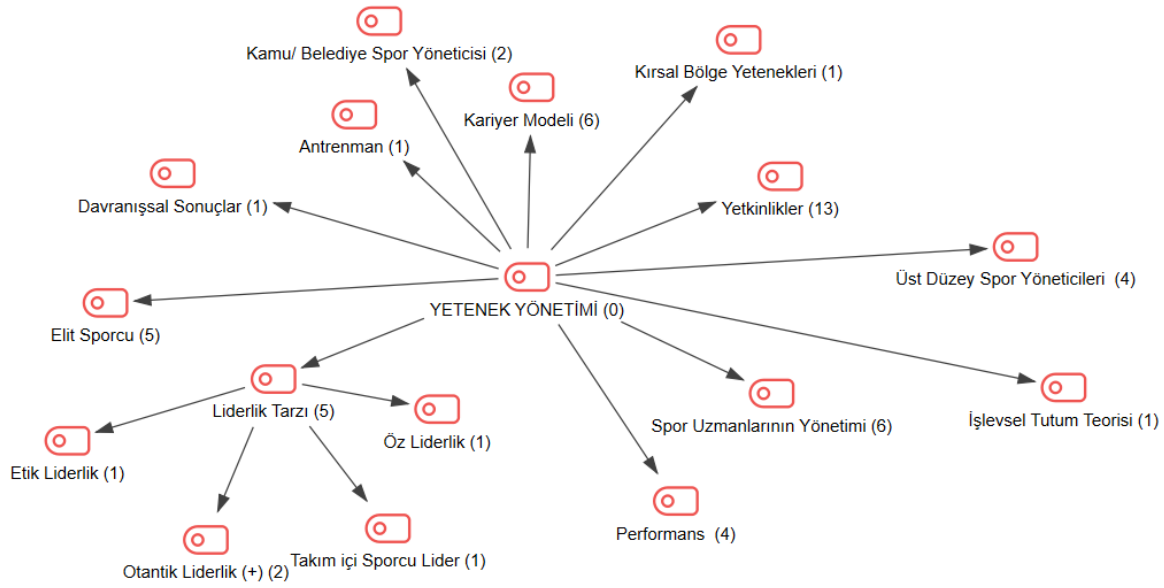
Kamu/ Belediye Spor Yöneticisi (2)

Kırsal Bölge Yetenekleri (1)

Kariyer Modeli (6)

Antrenman (1)

Yetkinlikler (13)

Davranışsal Sonuçlar (1)

Üst Düzey Spor Yöneticileri (4)

YETENEK YÖNETİMİ (0)

Elit Sporcu (5)

Liderlik Tarzı (5)

Öz Liderlik (1)

Spor Uzmanlarının Yönetimi (6)

İşlevsel Tutum Teorisi (1)

Etik Liderlik (1)

Performans (4)

Otantik Liderlik (+) (2)

Takım içi Sporcu Lider (1)